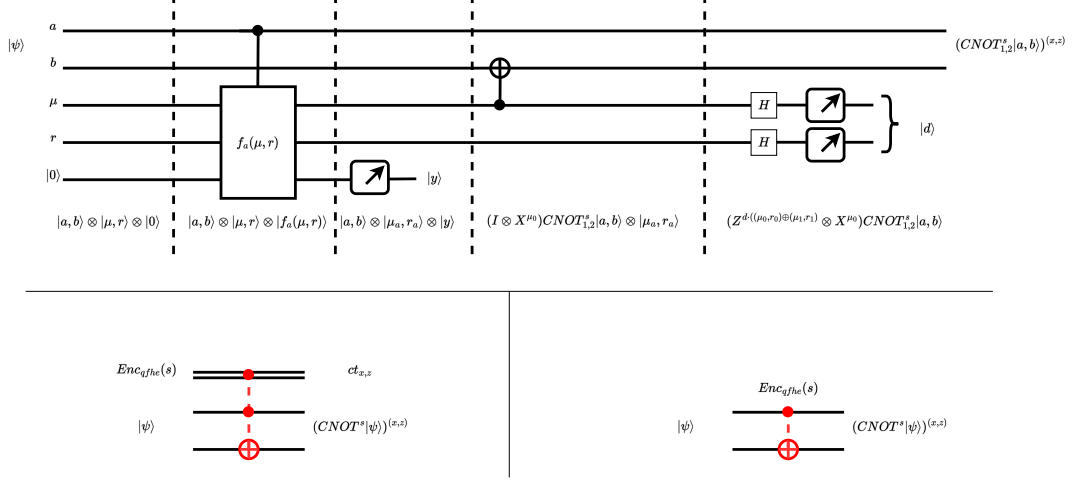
$a$
$b$
$|\psi\rangle$
$\mu$
$r$
$|0\rangle$
$f_a(\mu, r)$
$|y\rangle$
$H$
$H$
$|d\rangle$
$(CNOT^s_{1,2}|a,b\rangle)^{(x,z)}$

$|a,b\rangle \otimes |\mu,r\rangle \otimes |0\rangle$
$|a,b\rangle \otimes |\mu,r\rangle \otimes |f_a(\mu,r)\rangle$
$|a,b\rangle \otimes |\mu_a, r_a\rangle \otimes |y\rangle$
$(I \otimes X^{\mu_0})CNOT^s_{1,2}|a,b\rangle \otimes |\mu_a, r_a\rangle$
$(Z^{d\cdot((\mu_0,r_0)\oplus(\mu_1,r_1))} \otimes X^{\mu_0})CNOT^s_{1,2}|a,b\rangle$

$Enc_{qfhe}(s)$
$ct_{x,z}$
$|\psi\rangle$
$(CNOT^s|\psi\rangle)^{(x,z)}$

$Enc_{qfhe}(s)$
$|\psi\rangle$
$(CNOT^s|\psi\rangle)^{(x,z)}$